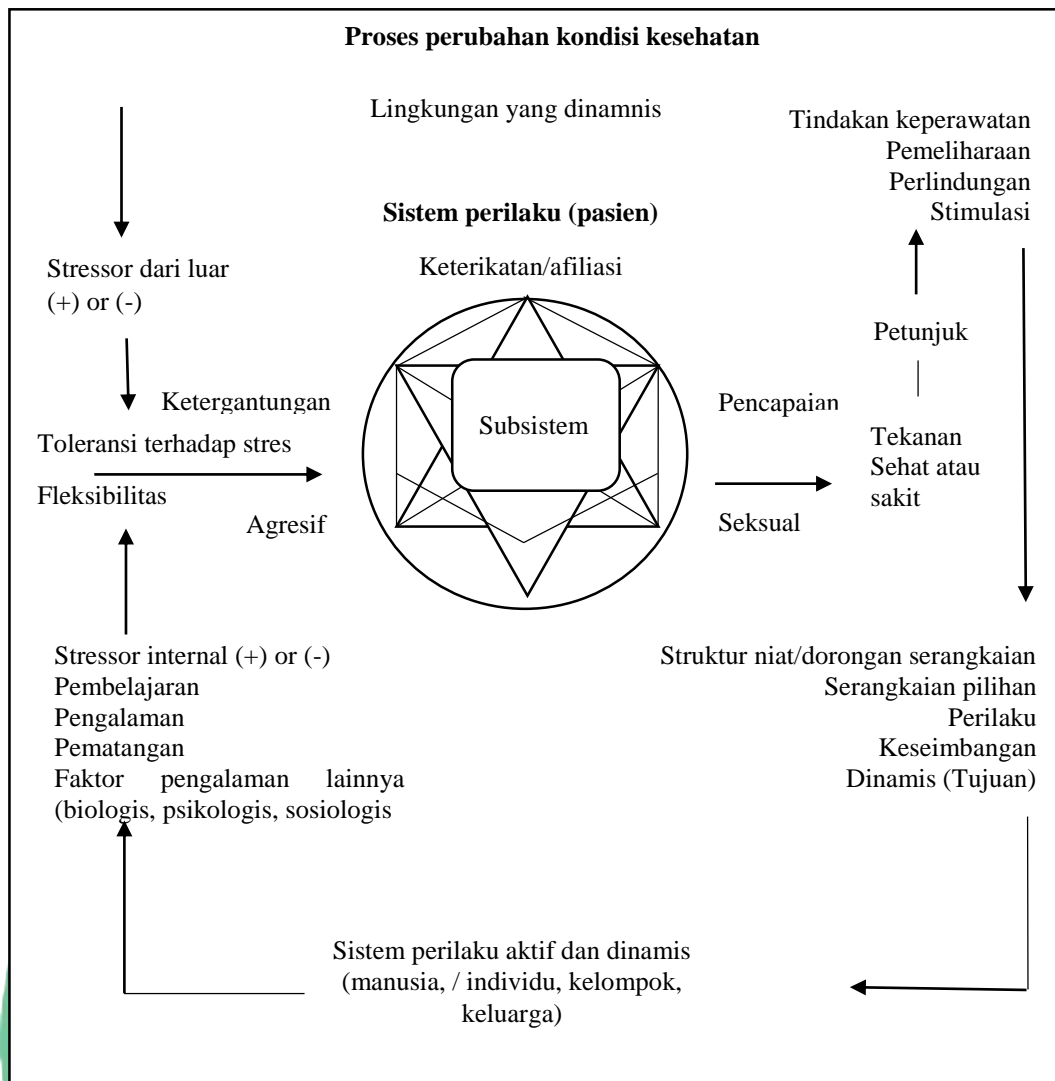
Proses perubahan kondisi kesehatan

Lingkungan yang dinamnis

Tindakan keperawatan
Pemeliharaan
Perlindungan
Stimulasi

Sistem perilaku (pasien)

Stressor dari luar
(+) or (-)

Keterikatan/afiliasi

Petunjuk

Ketergantungan

Subsistem

Pencapaian

Toleransi terhadap stres

Fleksibilitas

Tekanan
Sehat atau
sakit

Agresif

Seksual

Stressor internal (+) or (-)
Pembelajaran
Pengalaman
Pematangan
Faktor pengalaman lainnya (biologis, psikologis, sosiologis

Struktur niat/dorongan serangkaian
Serangkaian pilihan
Perilaku
Keseimbangan
Dinamis (Tujuan)

Sistem perilaku aktif dan dinamis
(manusia, / individu, kelompok,
keluarga)